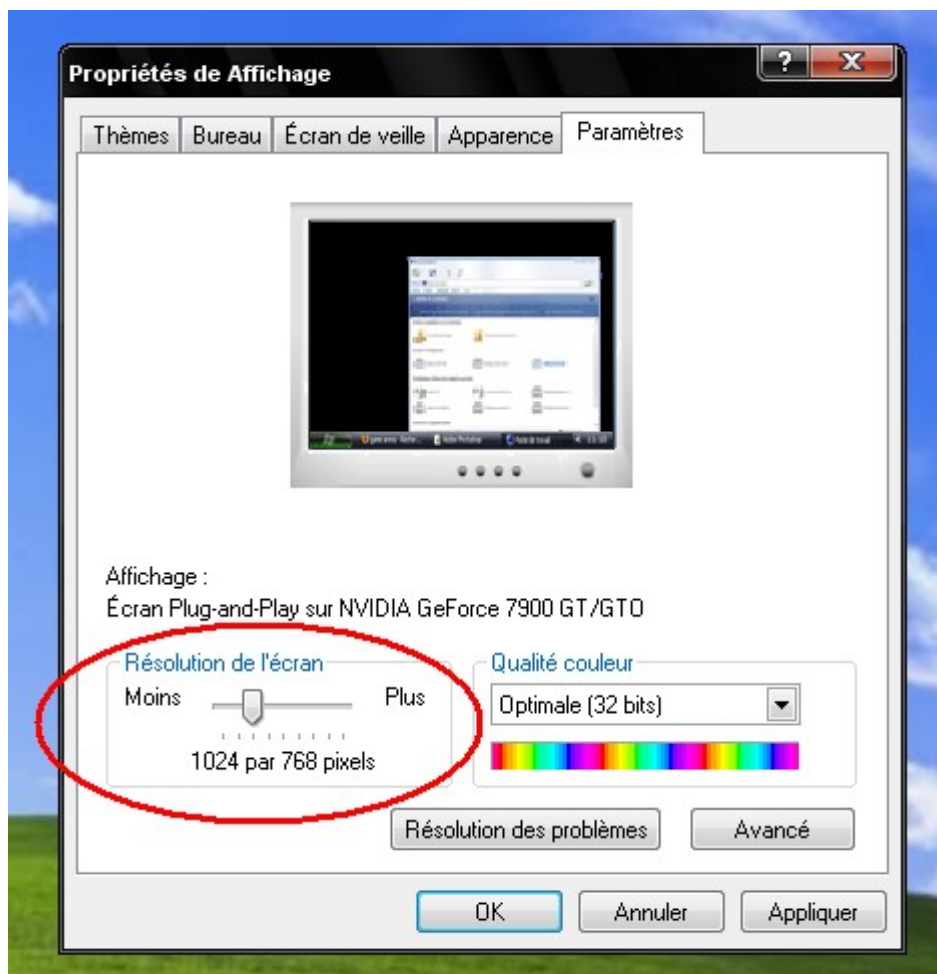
Propriétés de Affichage

?

X

Thèmes | Bureau | Écran de veille | Apparence | Paramètres

Affichage :
Écran Plug-and-Play sur NVIDIA GeForce 7900 GT/GTO

Résolution de l'écran

Moins

Plus

1024 par 768 pixels

Qualité couleur

Optimale (32 bits)

Résolution des problèmes

Avancé

OK

Annuler

Appliquer